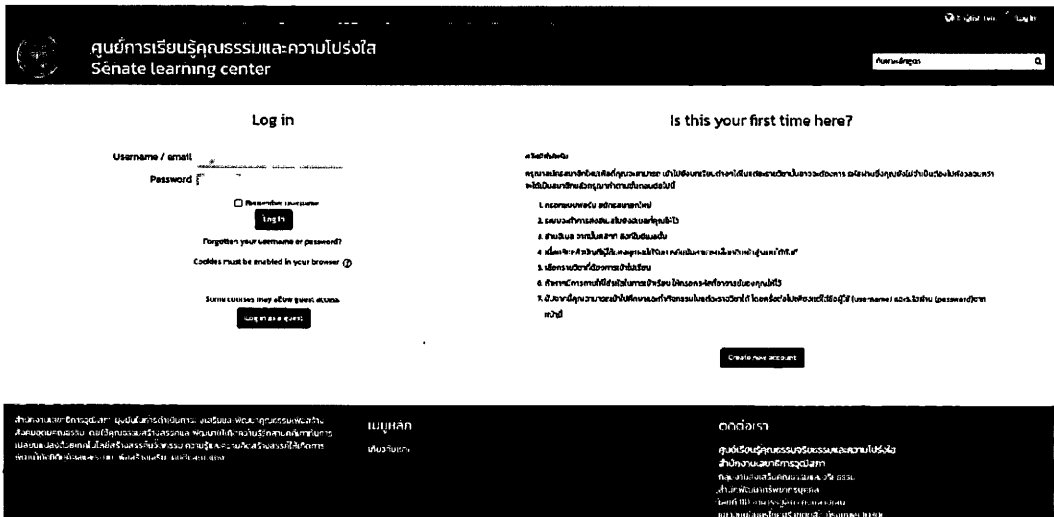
ศูนย์การเรียนรู้คุณธรรมและความโปร่งใส
Senate learning center

Log in

Username / email

Password

Remember username

Log in

Forgotten your username or password?

Cookies must be enabled in your browser

Some courses may allow guest access

Log in as a guest

Is this your first time here?

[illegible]

1. กรอกแบบฟอร์ม สมัครสมาชิกใหม่
2. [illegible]
3. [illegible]
4. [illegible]
5. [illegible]
6. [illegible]
7. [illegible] (username) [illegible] (password) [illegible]

Create new account

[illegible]

เมนูหลัก

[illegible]

ติดต่อเรา

ศูนย์การเรียนรู้คุณธรรมจริยธรรมและความโปร่งใส
สำนักงานเลขาธิการวุฒิสภา
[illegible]